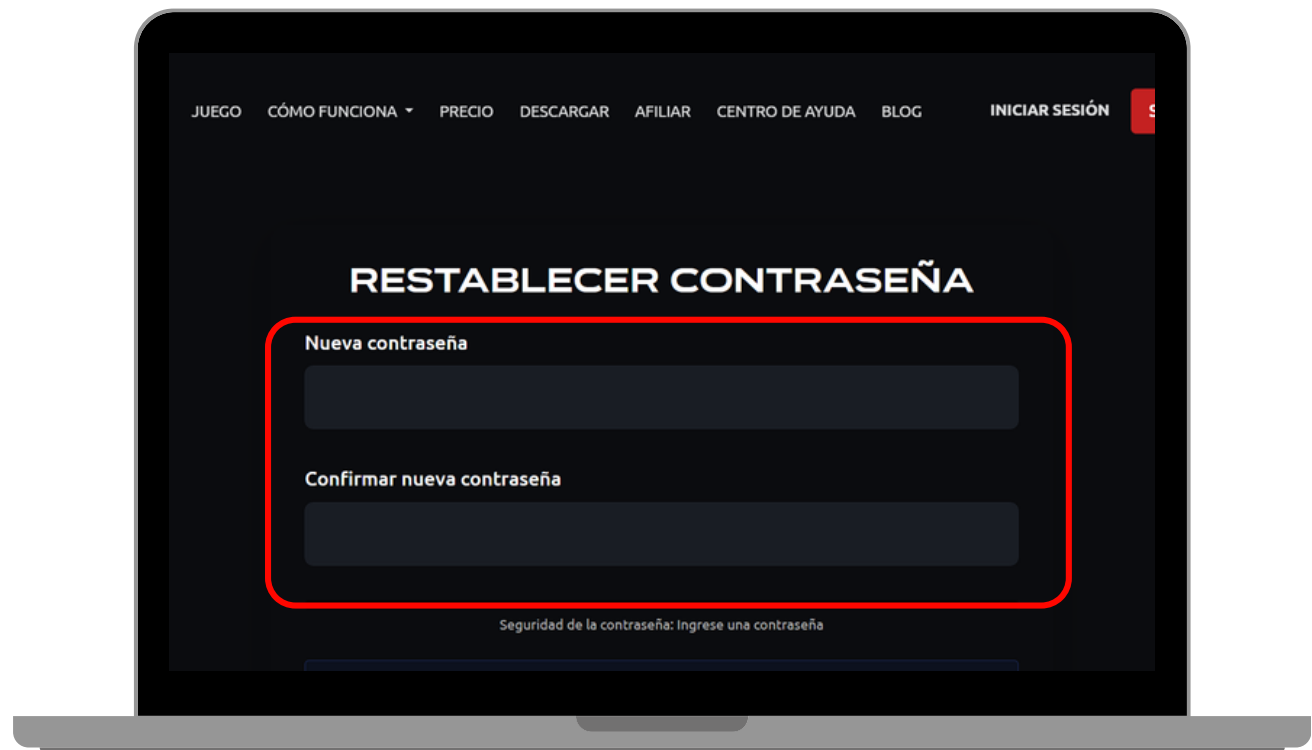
JUEGO CÓMO FUNCIONA PRECIO DESCARGAR AFILIAR CENTRO DE AYUDA BLOG INICIAR SESIÓN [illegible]

RESTABLECER CONTRASEÑA

Nueva contraseña

Confirmar nueva contraseña

Seguridad de la contraseña: Ingrese una contraseña